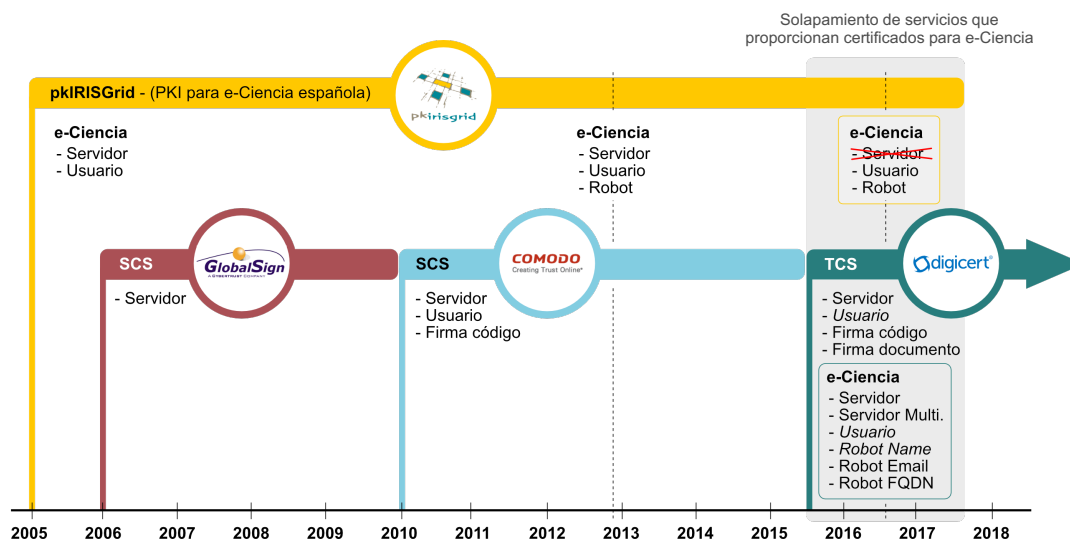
Solapamiento de servicios que proporcionan certificados para e-Ciencia

pkIRISGrid - (PKI para e-Ciencia española)

pkirisgrid

e-Ciencia
- Servidor
- Usuario

e-Ciencia
- Servidor
- Usuario
- Robot

e-Ciencia
- Servidor
- Usuario
- Robot

SCS GlobalSign A GMO INTERNET COMPANY
- Servidor

SCS COMODO Creating Trust Online
- Servidor
- Usuario
- Firma código

TCS digicert
- Servidor
- *Usuario*
- Firma código
- Firma documento

e-Ciencia
- Servidor
- Servidor Multi.
- *Usuario*
- *Robot Name*
- Robot Email
- Robot FQDN

2005 2006 2007 2008 2009 2010 2011 2012 2013 2014 2015 2016 2017 2018